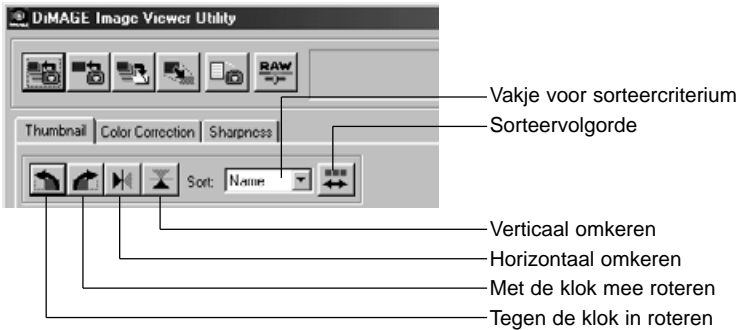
DiMAGE Image Viewer Utility

RAW

Thumbnail | Color Correction | Sharpness

Sort: Name

Vakje voor sorteercriterium

Sorteervolgorde

Verticaal omkeren

Horizontaal omkeren

Met de klok mee roteren

Tegen de klok in roteren